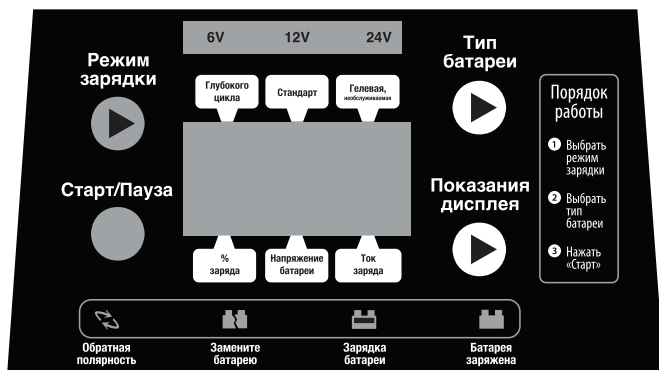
Режим зарядки

6V 12V 24V

Глубокого цикла

Стандарт

Гелевая, необслуживаемая

Тип батареи

Порядок работы

❶ Выбрать режим зарядки

❷ Выбрать тип батареи

❸ Нажать «Старт»

Старт/Пауза

Показания дисплея

% заряда

Напряжение батареи

Ток заряда

Обратная полярность

Замените батарею

Зарядка батареи

Батарея заряжена